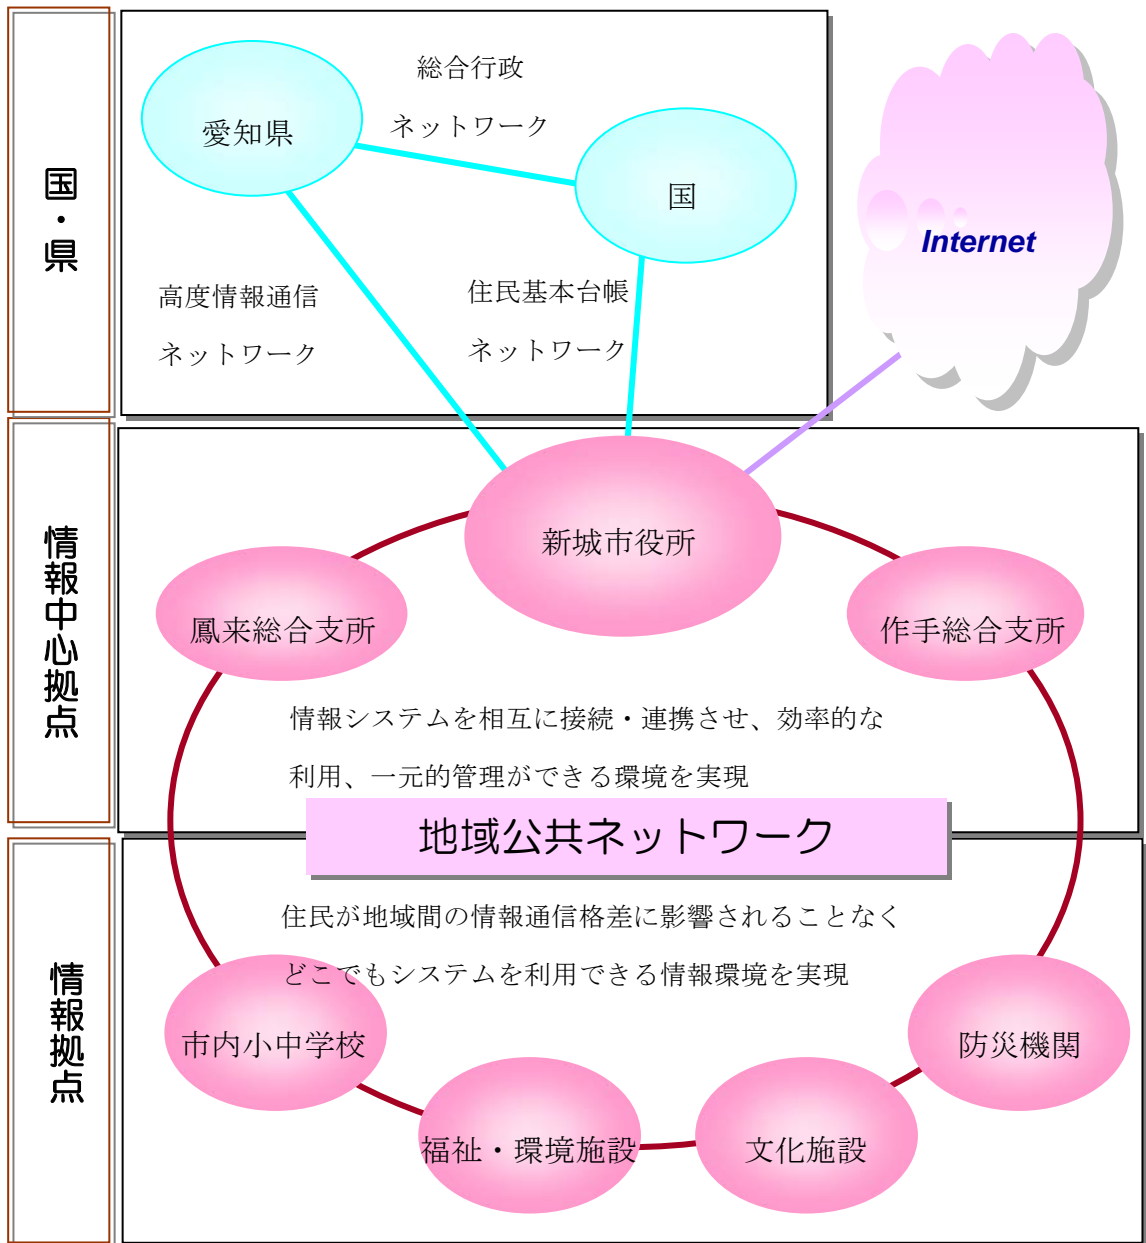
国・県

愛知県

総合行政

ネットワーク

国

Internet

高度情報通信

ネットワーク

住民基本台帳

ネットワーク

情報中心拠点

新城市役所

鳳来総合支所

作手総合支所

情報システムを相互に接続・連携させ、効率的な

利用、一元的管理ができる環境を実現

地域公共ネットワーク

情報拠点

住民が地域間の情報通信格差に影響されることなく

どこでもシステムを利用できる情報環境を実現

市内小中学校

防災機関

福祉・環境施設

文化施設